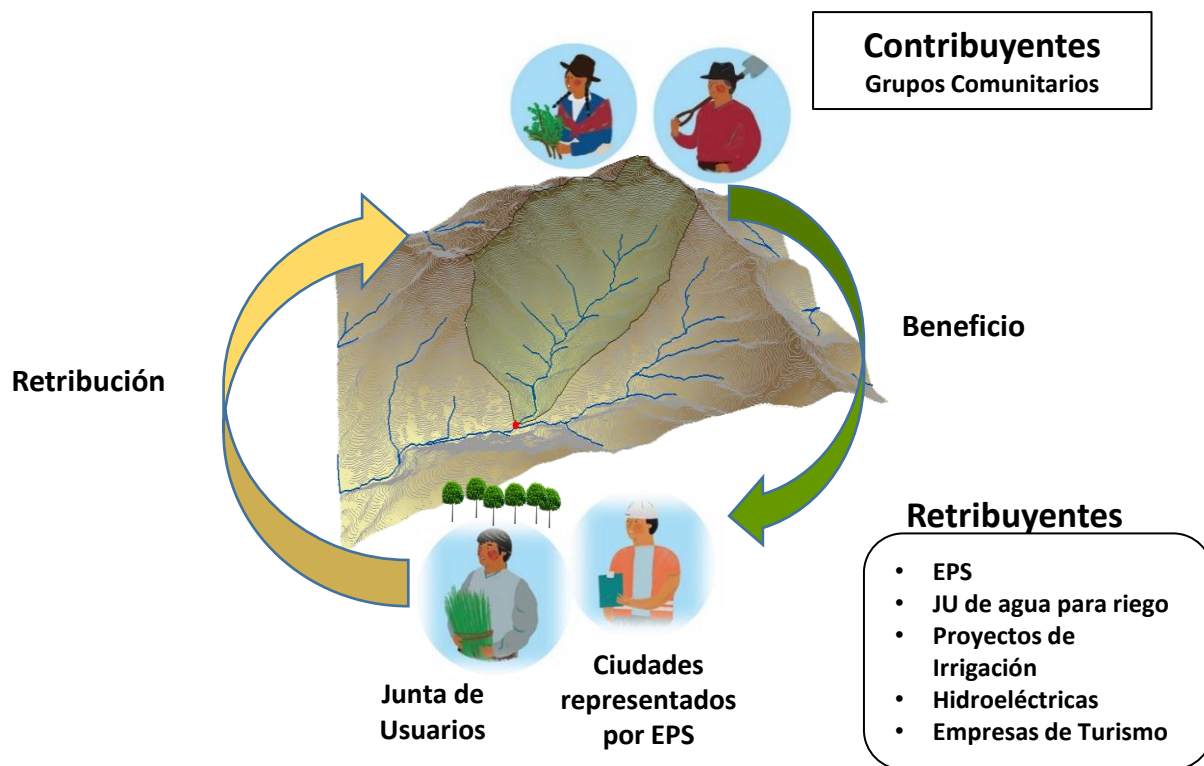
Contribuyentes
Grupos Comunitarios

Retribución

Beneficio

Junta de Usuarios

Ciudades representados por EPS

Retribuyentes

- EPS
- JU de agua para riego
- Proyectos de Irrigación
- Hidroeléctricas
- Empresas de Turismo